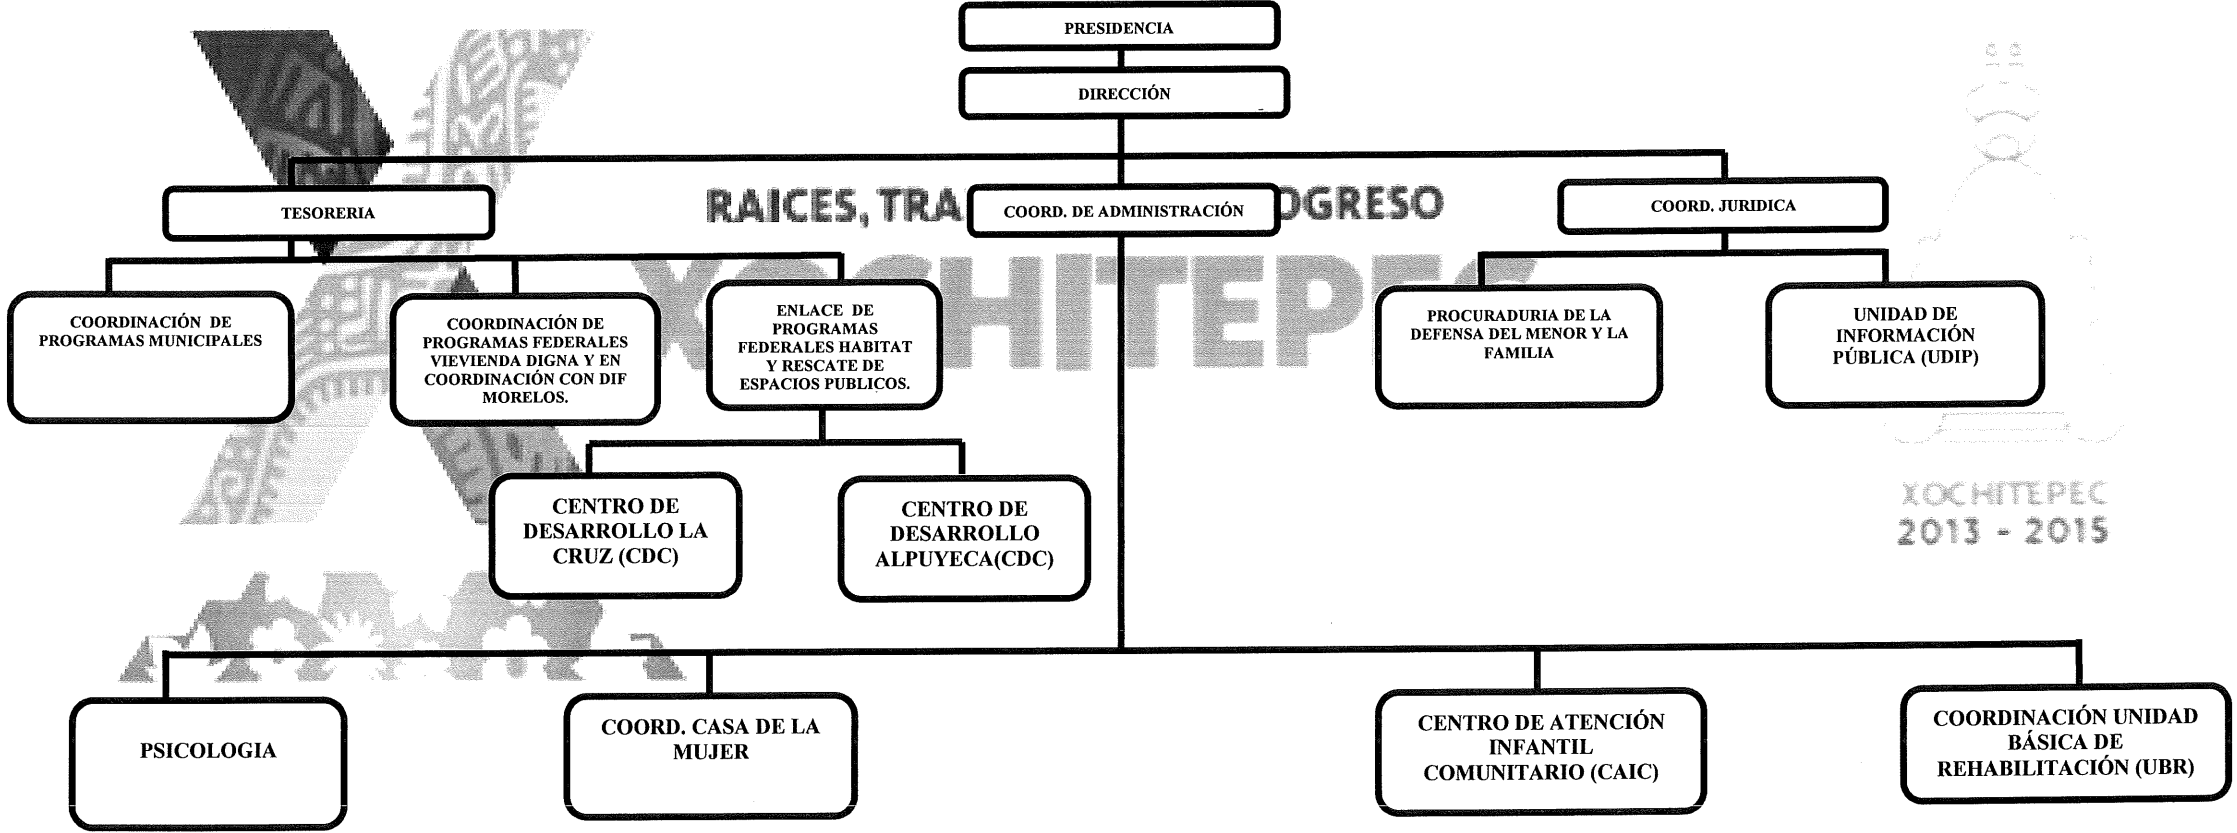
PRESIDENCIA

DIRECCIÓN

TESORERIA

RAICES, TRA

COORD. DE ADMINISTRACIÓN

OGRESO

COORD. JURIDICA

XOCHITEPE

COORDINACIÓN DE PROGRAMAS MUNICIPALES

COORDINACIÓN DE PROGRAMAS FEDERALES VIEVIENDA DIGNA Y EN COORDINACIÓN CON DIF MORELOS.

ENLACE DE PROGRAMAS FEDERALES HABITAT Y RESCATE DE ESPACIOS PUBLICOS.

PROCURADURIA DE LA DEFENSA DEL MENOR Y LA FAMILIA

UNIDAD DE INFORMACIÓN PÚBLICA (UDIP)

CENTRO DE DESARROLLO LA CRUZ (CDC)

CENTRO DE DESARROLLO ALPUYECA(CDC)

XOCHITEPEC
2013 - 2015

PSICOLOGIA

COORD. CASA DE LA MUJER

CENTRO DE ATENCIÓN INFANTIL COMUNITARIO (CAIC)

COORDINACIÓN UNIDAD BÁSICA DE REHABILITACIÓN (UBR)